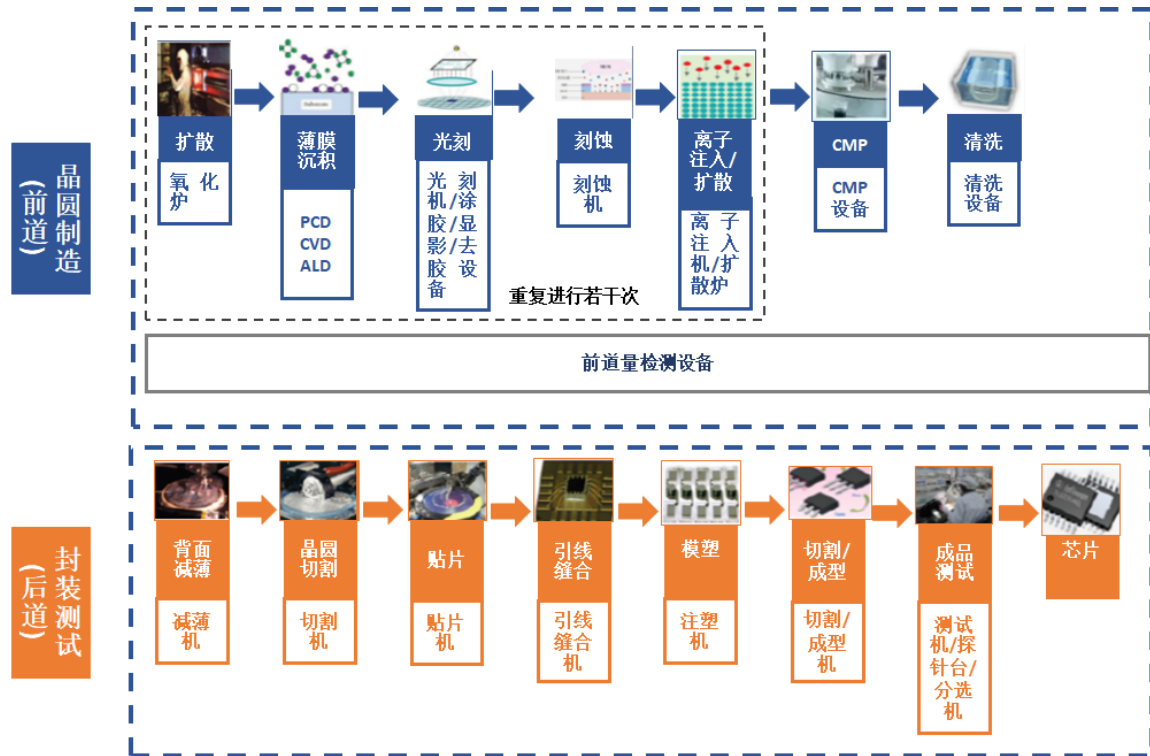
晶圆制造
（前道）

扩散
氧化炉

薄膜沉积
PCD
CVD
ALD

光刻
光刻机/涂胶/显影/去胶设备

刻蚀
刻蚀机

离子注入/扩散
离子注入机/扩散炉

CMP
CMP设备

清洗
清洗设备

重复进行若干次

前道量检测设备

封装测试
（后道）

背面减薄
减薄机

晶圆切割
切割机

贴片
贴片机

引线缝合
引线缝合机

模塑
注塑机

切割/成型
切割/成型机

成品测试
测试机/探针台/分选机

芯片